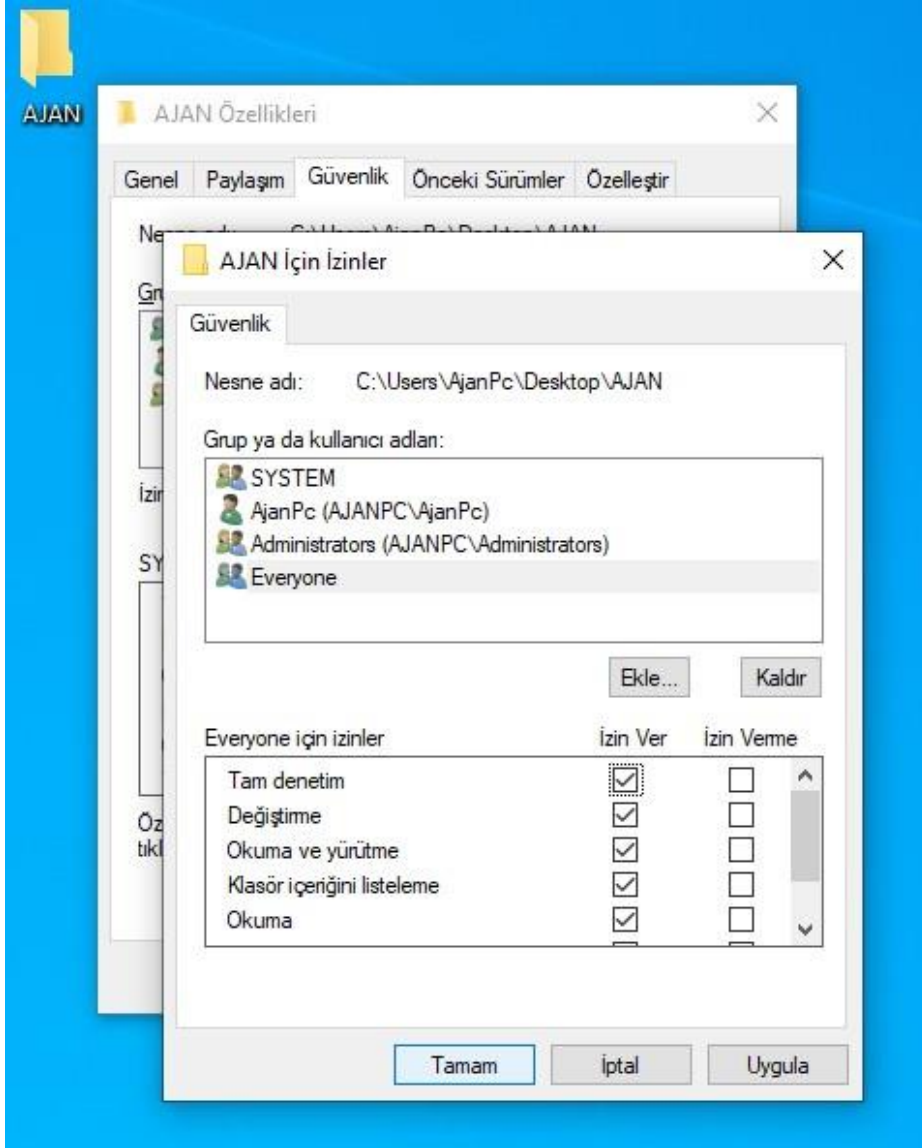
AJAN

AJAN Özellikleri

Genel | Paylaşım | Güvenlik | Önceki Sürümler | Özelleştir

Ne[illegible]

Gr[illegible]

İzi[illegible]

SY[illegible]

Öz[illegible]
tık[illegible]

AJAN İçin İzinler

Güvenlik

Nesne adı: C:\Users\AjanPc\Desktop\AJAN

Grup ya da kullanıcı adları:

SYSTEM
AjanPc (AJANPC\AjanPc)
Administrators (AJANPC\Administrators)
Everyone

Ekle... Kaldır

| Everyone için izinler | İzin Ver | İzin Verme |
|---|---|---|
| Tam denetim | ☑ | ☐ |
| Değiştirme | ☑ | ☐ |
| Okuma ve yürütme | ☑ | ☐ |
| Klasör içeriğini listeleme | ☑ | ☐ |
| Okuma | ☑ | ☐ |

Tamam İptal Uygula